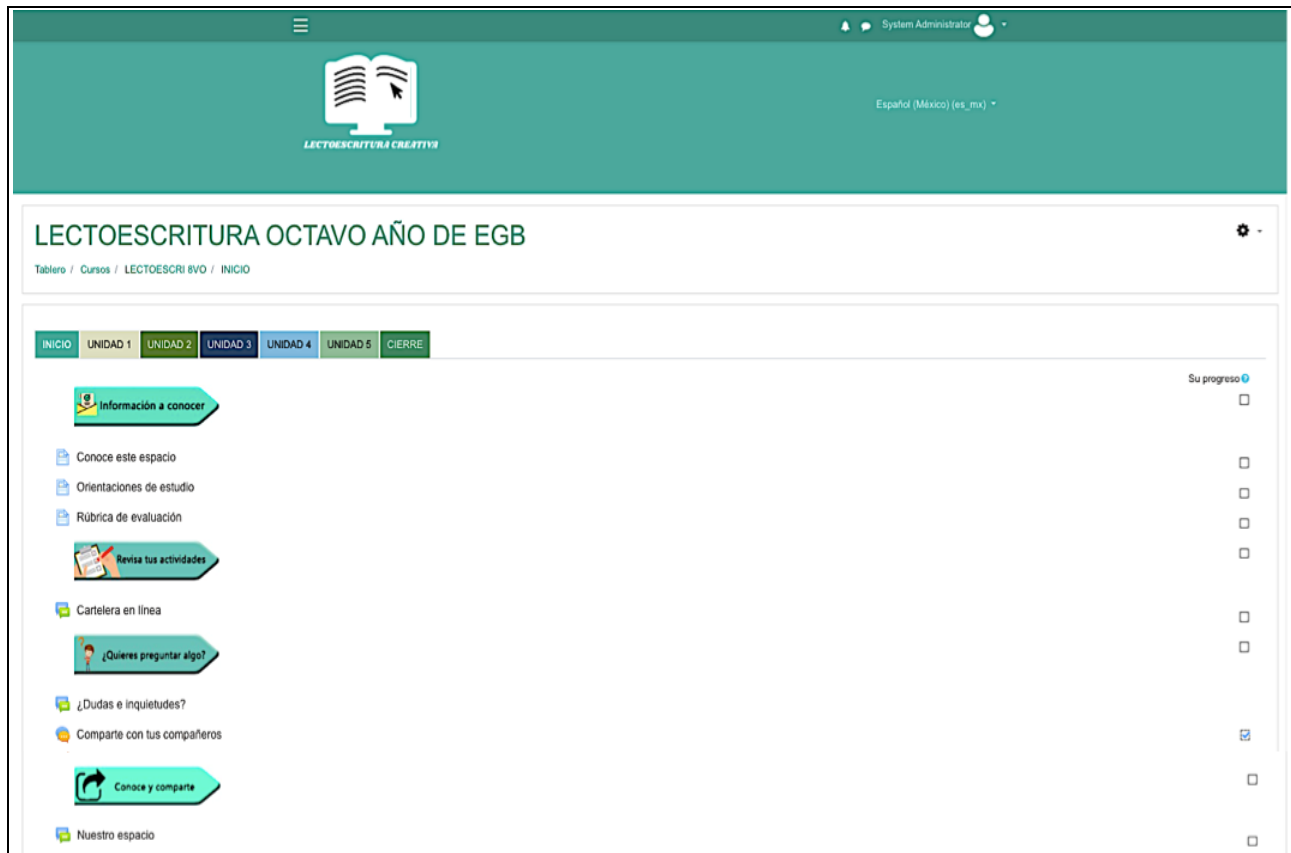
System Administrator

LECTOESCRITURA CREATIVA

Español (México) (es_mx)

LECTOESCRITURA OCTAVO AÑO DE EGB

Tablero / Cursos / LECTOESCRI 8VO / INICIO

INICIO UNIDAD 1 UNIDAD 2 UNIDAD 3 UNIDAD 4 UNIDAD 5 CIERRE

Su progreso

Información a conocer

Conoce este espacio

Orientaciones de estudio

Rúbrica de evaluación

Revisa tus actividades

Cartelera en línea

¿Quieres preguntar algo?

¿Dudas e inquietudes?

Comparte con tus compañeros

Conoce y comparte

Nuestro espacio